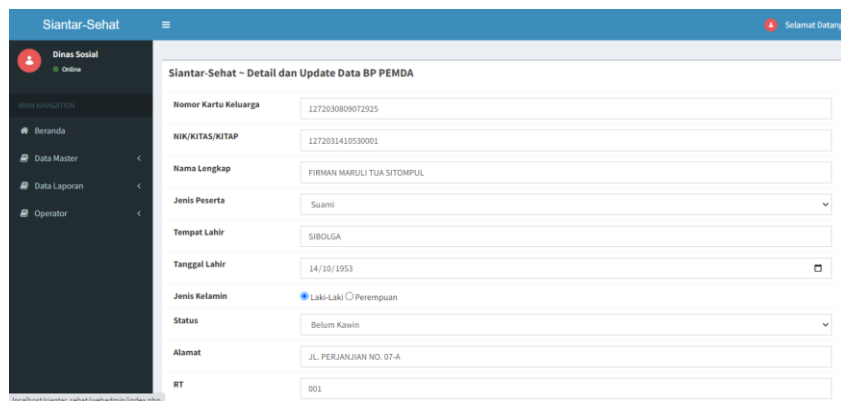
Siantar-Sehat

Selamat Datang

Dinas Sosial
Online

MAIN NAVIGATION

Beranda

Data Master

Data Laporan

Operator

Siantar-Sehat ~ Detail dan Update Data BP PEMDA

| | |
|---|---|
| Nomor Kartu Keluarga | 1272030809072925 |
| NIK/KITAS/KITAP | 1272031410530001 |
| Nama Lengkap | FIRMAN MARULI TUA SITOMPUL |
| Jenis Peserta | Suami |
| Tempat Lahir | SIBOLGA |
| Tanggal Lahir | 14/10/1953 |
| Jenis Kelamin | Laki-Laki Perempuan |
| Status | Belum Kawin |
| Alamat | JL. PERJANJIAN NO. 07-A |
| RT | 001 |

localhost/siantar-sehat/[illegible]/index.php